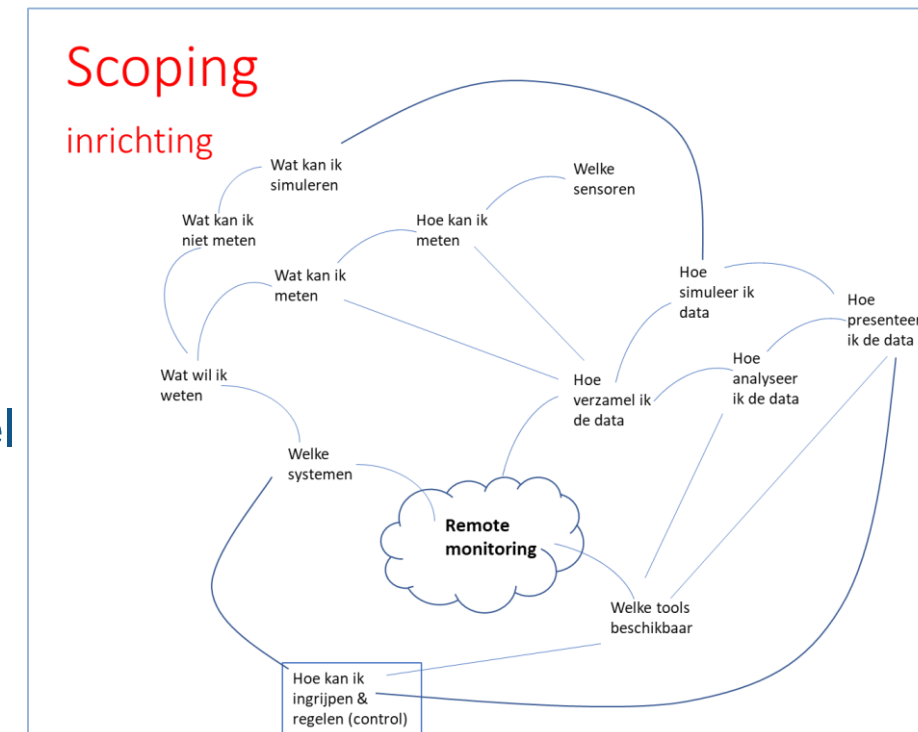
Scoping

inrichting

Wat kan ik simuleren

Welke sensoren

Wat kan ik niet meten

Hoe kan ik meten

Wat kan ik meten

Hoe simuleer ik data

Hoe presenteer ik de data

Hoe analyseer ik de data

Wat wil ik weten

Hoe verzamel ik de data

Welke systemen

Remote monitoring

Welke tools beschikbaar

Hoe kan ik ingrijpen & regelen (control)